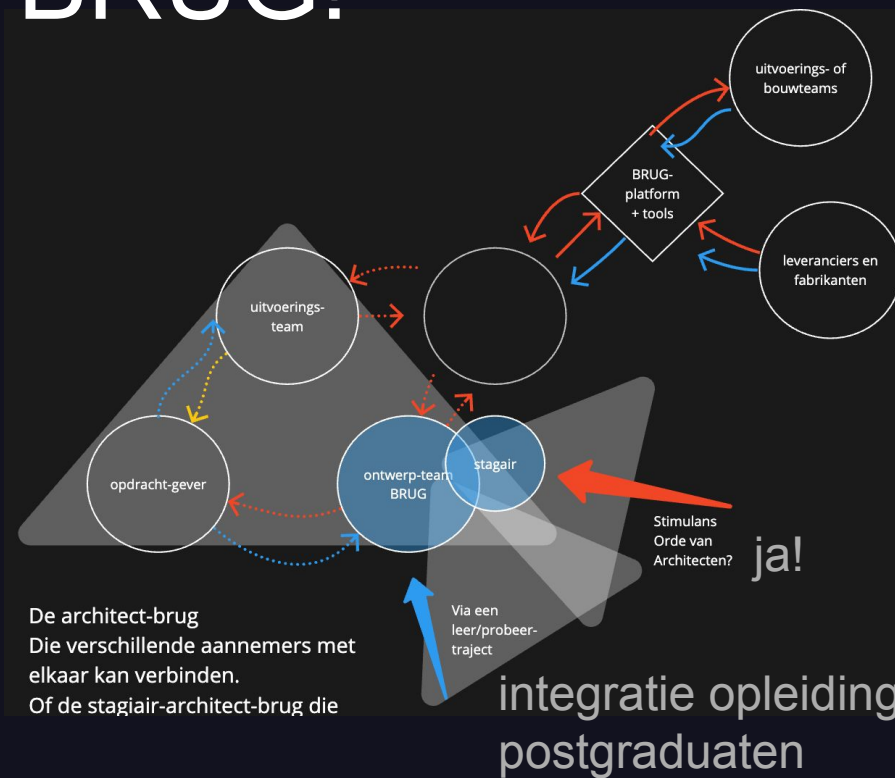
BRUG.

uitvoerings- of bouwteams

BRUG-platform + tools

leveranciers en fabrikanten

uitvoerings-team

opdracht-gever

ontwerp-team BRUG

stagair

Stimulans Orde van Architecten?

ja!

Via een leer/probeer-traject

De architect-brug
Die verschillende aannemers met elkaar kan verbinden.
Of de stagiair-architect-brug die

integratie opleiding postgraduaten